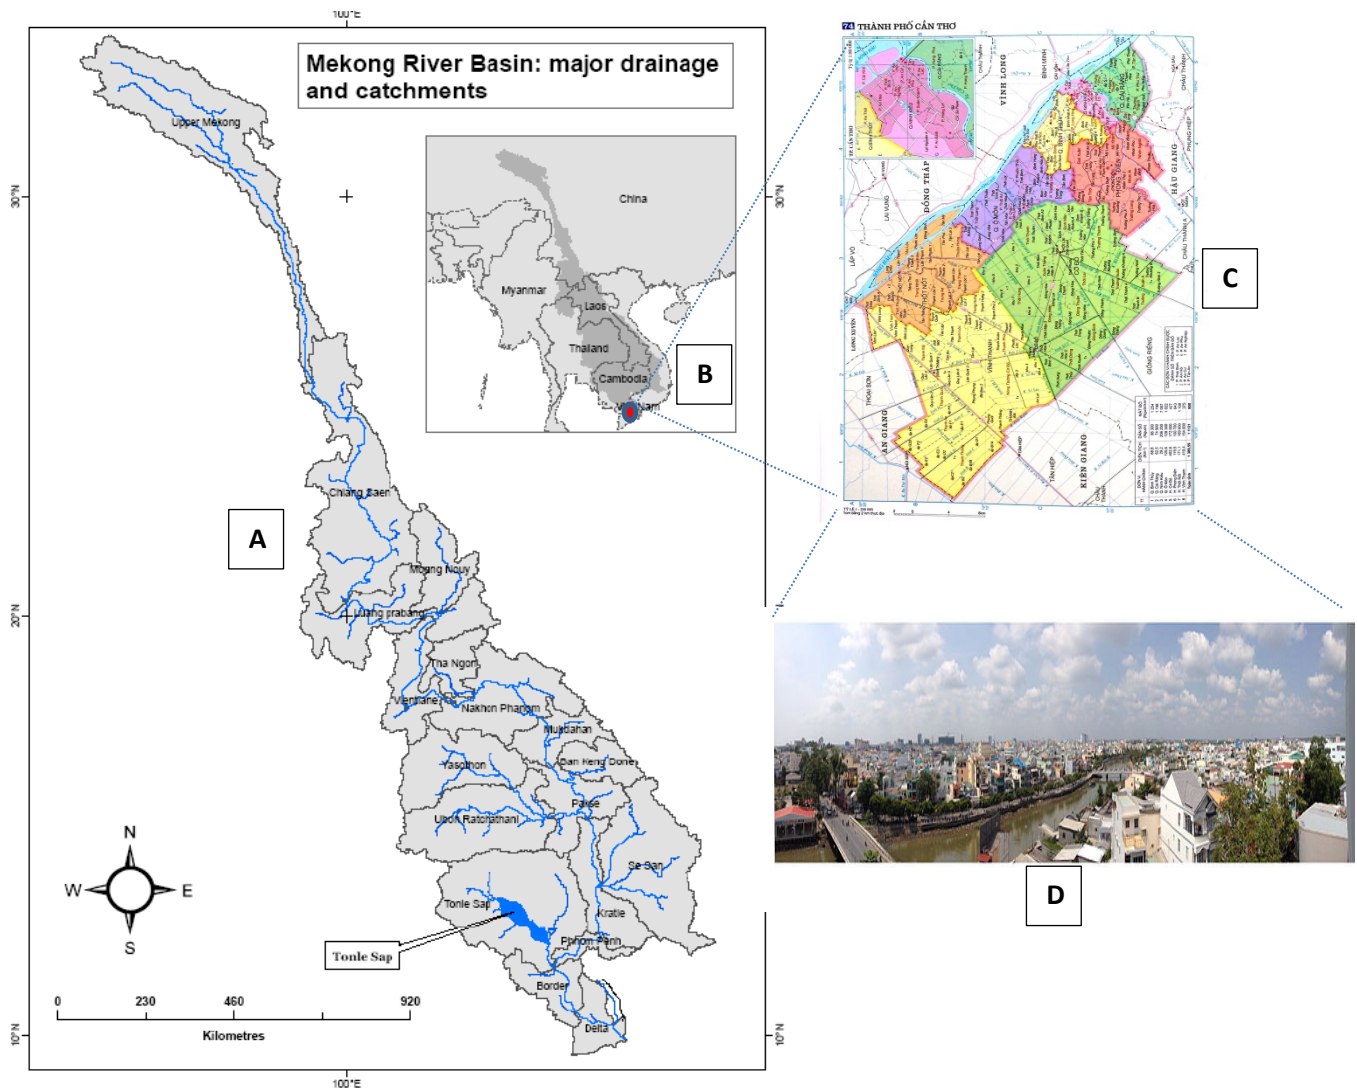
100°E

Mekong River Basin: major drainage and catchments

Upper Mekong

30°N

30°N

China

Myanmar

Laos

Thailand

Cambodia

B

Chiang Saen

A

Moung Nouy

20°N

Luang prabang

Tha Ngon

Vientiane

Nakhon Phanom

Mukdahan

Yasothon

Ban Keng Done

Pakse

Ubon Ratchathani

Se San

Tonle Sap

Kratie

Phnom Penh

Tonle Sap

Border

Delta

N

W

E

S

0 230 460 920

Kilometres

10°N

10°N

100°E

74 THÀNH PHỐ CẦN THƠ

VĨNH LONG

ĐỒNG THÁP

HẬU GIANG

AN GIANG

KIÊN GIANG

C

D